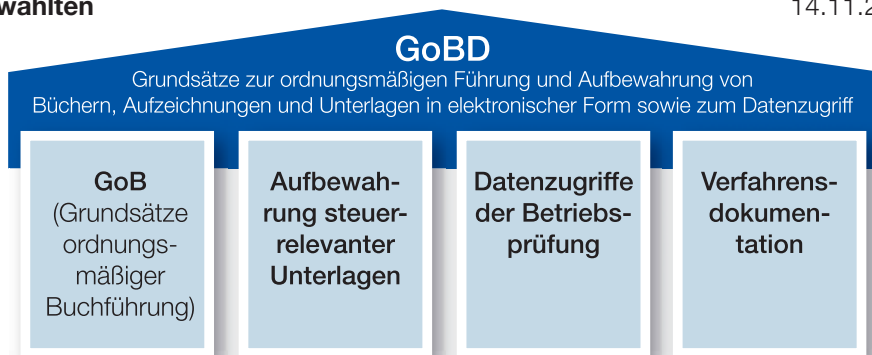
wahlten

14.11.2

GoBD

Grundsätze zur ordnungsmäßigen Führung und Aufbewahrung von Büchern, Aufzeichnungen und Unterlagen in elektronischer Form sowie zum Datenzugriff

GoB (Grundsätze ordnungsmäßiger Buchführung)

Aufbewahrung steuerrelevanter Unterlagen

Datenzugriffe der Betriebsprüfung

Verfahrensdokumentation